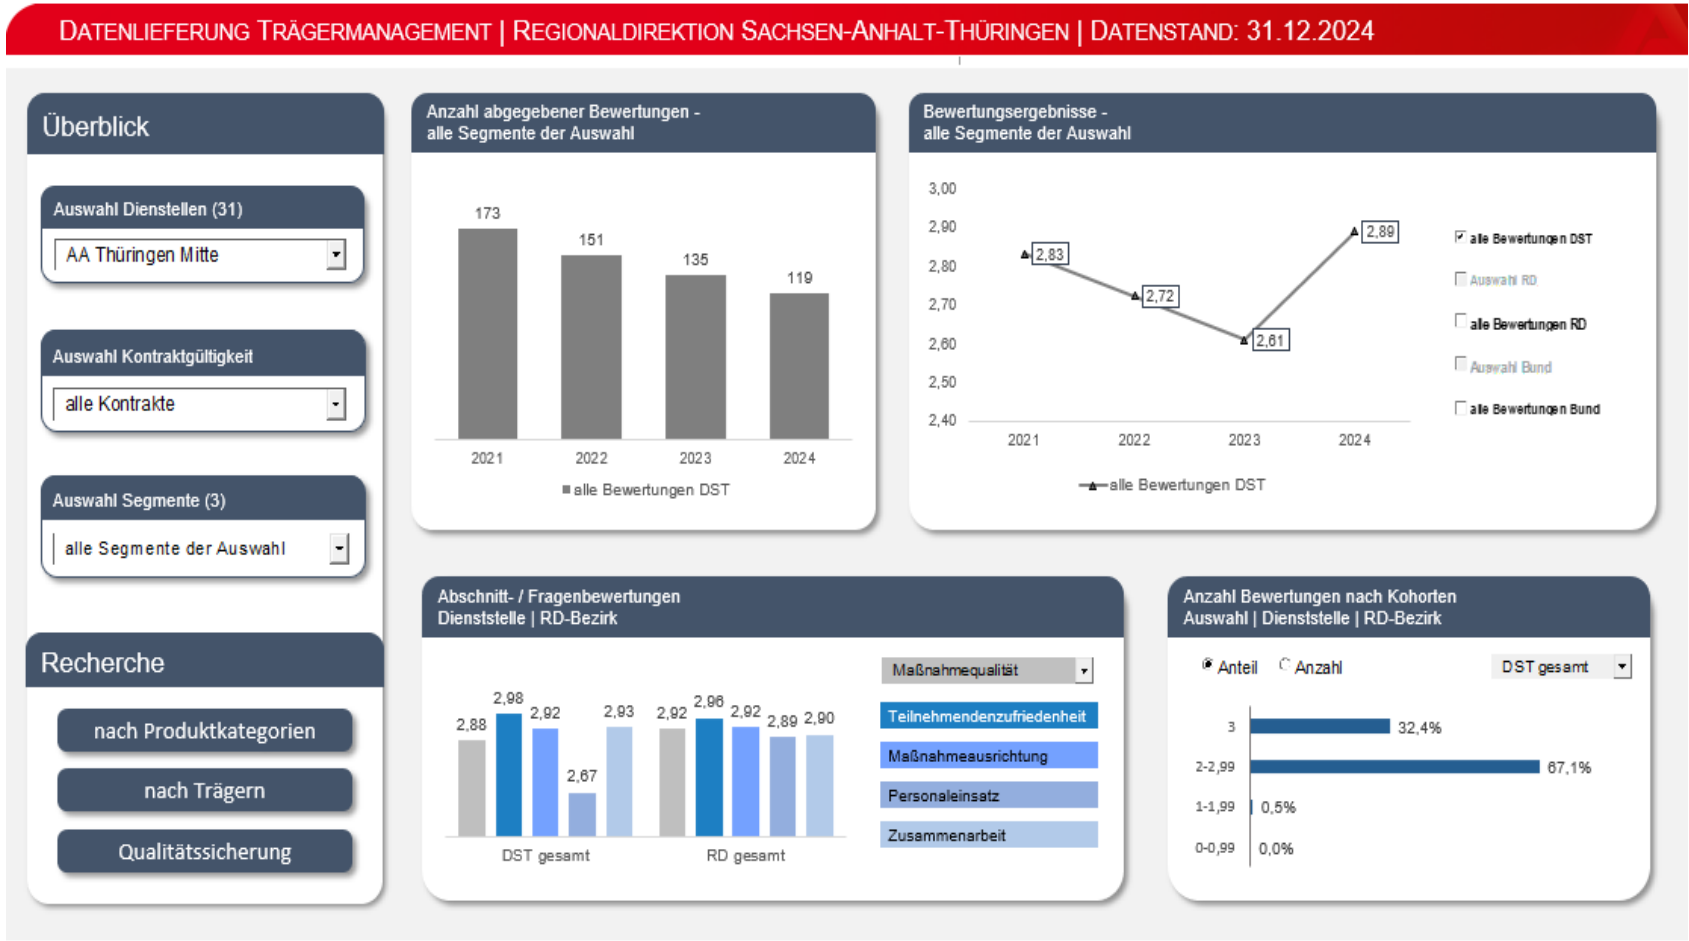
DATENLIEFERUNG TRÄGERMANAGEMENT | REGIONALDIREKTION SACHSEN-ANHALT-THÜRINGEN | DATENSTAND: 31.12.2024

Überblick

Auswahl Dienstellen (31)

AA Thüringen Mitte

Auswahl Kontraktgültigkeit

alle Kontrakte

Auswahl Segmente (3)

alle Segmente der Auswahl

Recherche

nach Produktkategorien

nach Trägern

Qualitätssicherung

Anzahl abgegebener Bewertungen - alle Segmente der Auswahl

173
151
135
119
2021
2022
2023
2024
alle Bewertungen DST

Bewertungsergebnisse - alle Segmente der Auswahl

3,00
2,90
2,80
2,70
2,60
2,50
2,40
2,83
2,72
2,61
2,89
2021
2022
2023
2024
alle Bewertungen DST

alle Bewertungen DST
Auswahl RD
alle Bewertungen RD
Auswahl Bund
alle Bewertungen Bund

Abschnitt- / Fragenbewertungen Dienststelle | RD-Bezirk

2,88
2,98
2,92
2,67
2,93
2,92
2,96
2,92
2,89
2,90
DST gesamt
RD gesamt

Maßnahmequalität
Teilnehmendenzufriedenheit
Maßnahmeausrichtung
Personaleinsatz
Zusammenarbeit

Anzahl Bewertungen nach Kohorten Auswahl | Dienststelle | RD-Bezirk

Anteil
Anzahl
DST gesamt

3
32,4%
2-2,99
67,1%
1-1,99
0,5%
0-0,99
0,0%